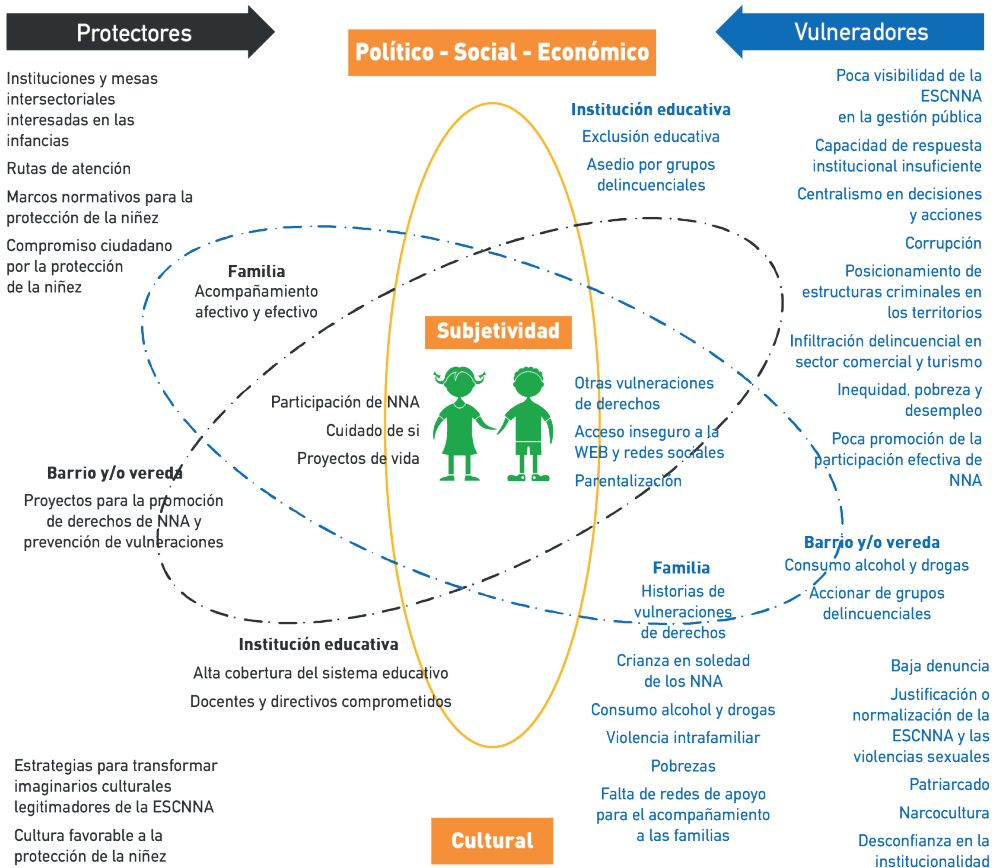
Protectores

Político - Social - Económico

Vulneradores

Instituciones y mesas intersectoriales interesadas en las infancias

Rutas de atención

Marcos normativos para la protección de la niñez

Compromiso ciudadano por la protección de la niñez

Institución educativa

Exclusión educativa

Asedio por grupos delincuenciales

Poca visibilidad de la ESCNNA en la gestión pública

Capacidad de respuesta institucional insuficiente

Centralismo en decisiones y acciones

Corrupción

Posicionamiento de estructuras criminales en los territorios

Infiltración delincuencial en sector comercial y turismo

Inequidad, pobreza y desempleo

Poca promoción de la participación efectiva de NNA

Familia

Acompañamiento afectivo y efectivo

Subjetividad

Participación de NNA

Cuidado de si

Proyectos de vida

Otras vulneraciones de derechos

Acceso inseguro a la WEB y redes sociales

Parentalización

Barrio y/o vereda

Proyectos para la promoción de derechos de NNA y prevención de vulneraciones

Barrio y/o vereda

Consumo alcohol y drogas

Accionar de grupos delincuenciales

Familia

Historias de vulneraciones de derechos

Crianza en soledad de los NNA

Consumo alcohol y drogas

Violencia intrafamiliar

Pobrezas

Falta de redes de apoyo para el acompañamiento a las familias

Institución educativa

Alta cobertura del sistema educativo

Docentes y directivos comprometidos

Baja denuncia

Justificación o normalización de la ESCNNA y las violencias sexuales

Patriarcado

Narcocultura

Desconfianza en la institucionalidad

Estrategias para transformar imaginarios culturales legitimadores de la ESCNNA

Cultura favorable a la protección de la niñez

Cultural